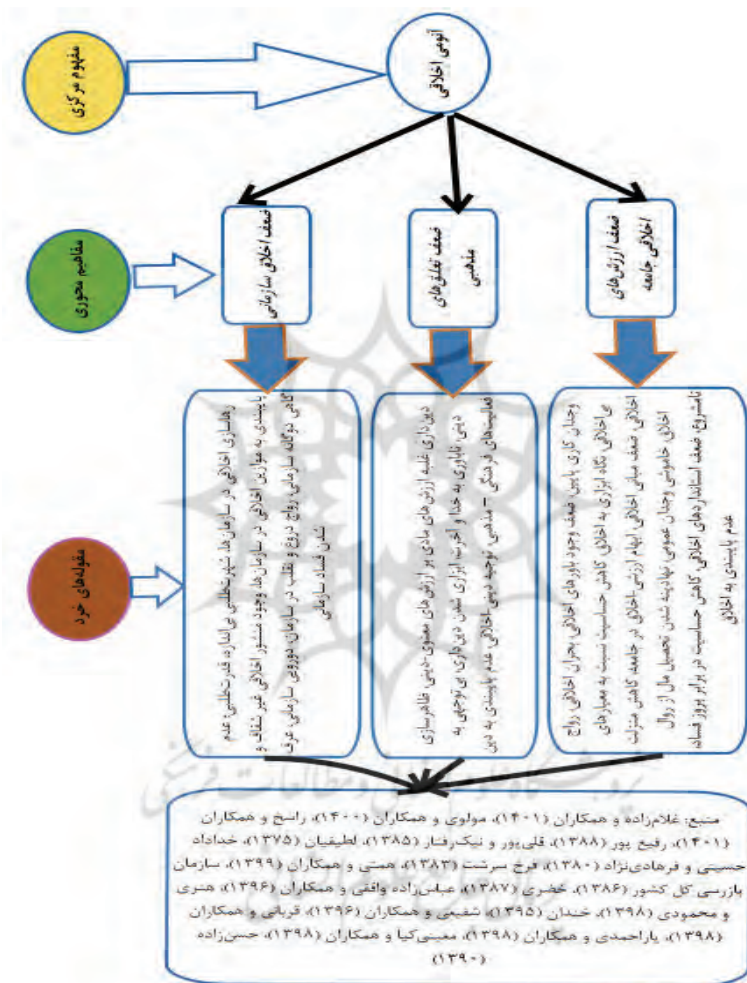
مفهوم مرکزی

آنومی اخلاقی

مفاهیم محوری

ضعف اخلاق سازمانی

ضعف تعلق‌های مذهبی

ضعف ارزش‌های اخلاقی جامعه

مقوله‌های خرد

رهاسازی اخلاقی در سازمان‌ها، شیوع‌طلبی بی‌اندازه قدرت‌طلبی، عدم پایبندی به موازین اخلاقی در سازمان‌ها، وجود منشور اخلاقی غیر شفاف و کاغذی، دوگانگی سازمانی، رواج دروغ و تقلب در سازمان، دوروئی سازمانی، عرفی شدن فساد سازمانی

دین‌داری غلبه ارزش‌های مادی بر ارزش‌های معنوی، دین ظاهرسازی دینی، ناباوری به خدا و آخرت، ابزاری شدن دین‌داری، بی‌توجهی به فعالیت‌های فرهنگی - مذهبی، توجه دینی اخلاقی، عدم پایبندی به دین

وجدان کاری پایین، ضعف وجود باورهای اخلاقی، بحران اخلاقی، رواج بی‌اخلاقی، نگاه ابزاری به اخلاق، کاهش حساسیت نسبت به معیارهای اخلاقی، ضعف مبانی اخلاقی، ابهام ارزشی اخلاق در جامعه، کاهش میزان اخلاق، خاموشی وجدان عمومی، نهادینه شدن تحصیل مال از راه نامشروع، ضعف استانداردهای اخلاقی، کاهش حساسیت در برابر بروز فساد، عدم پایبندی به اخلاق

منبع: غلام‌زاده و همکاران (۱۴۰۱)، مولوی و همکاران (۱۴۰۰)، راسخ و همکاران (۱۴۰۱)، رفیع پور (۱۳۸۸)، قلی‌پور و نیک‌رفتار (۱۳۸۵)، لطیفیان (۱۳۷۵)، خداداد حسینی و فرهادی‌نژاد (۱۳۸۰)، فرح سرشت (۱۳۸۳)، همتی و همکاران (۱۳۹۹)، سازمان بازرسی کل کشور (۱۳۸۶)، خضری (۱۳۸۷)، عباس‌زاده واقفی و همکاران (۱۳۹۶)، هنری و محمودی (۱۳۹۸)، خندان (۱۳۹۵)، شفیعی و همکاران (۱۳۹۶)، قربانی و همکاران (۱۳۹۸)، یاراحمدی و همکاران (۱۳۹۸)، معینی‌کیا و همکاران (۱۳۹۸)، حسن‌زاده (۱۳۹۰)